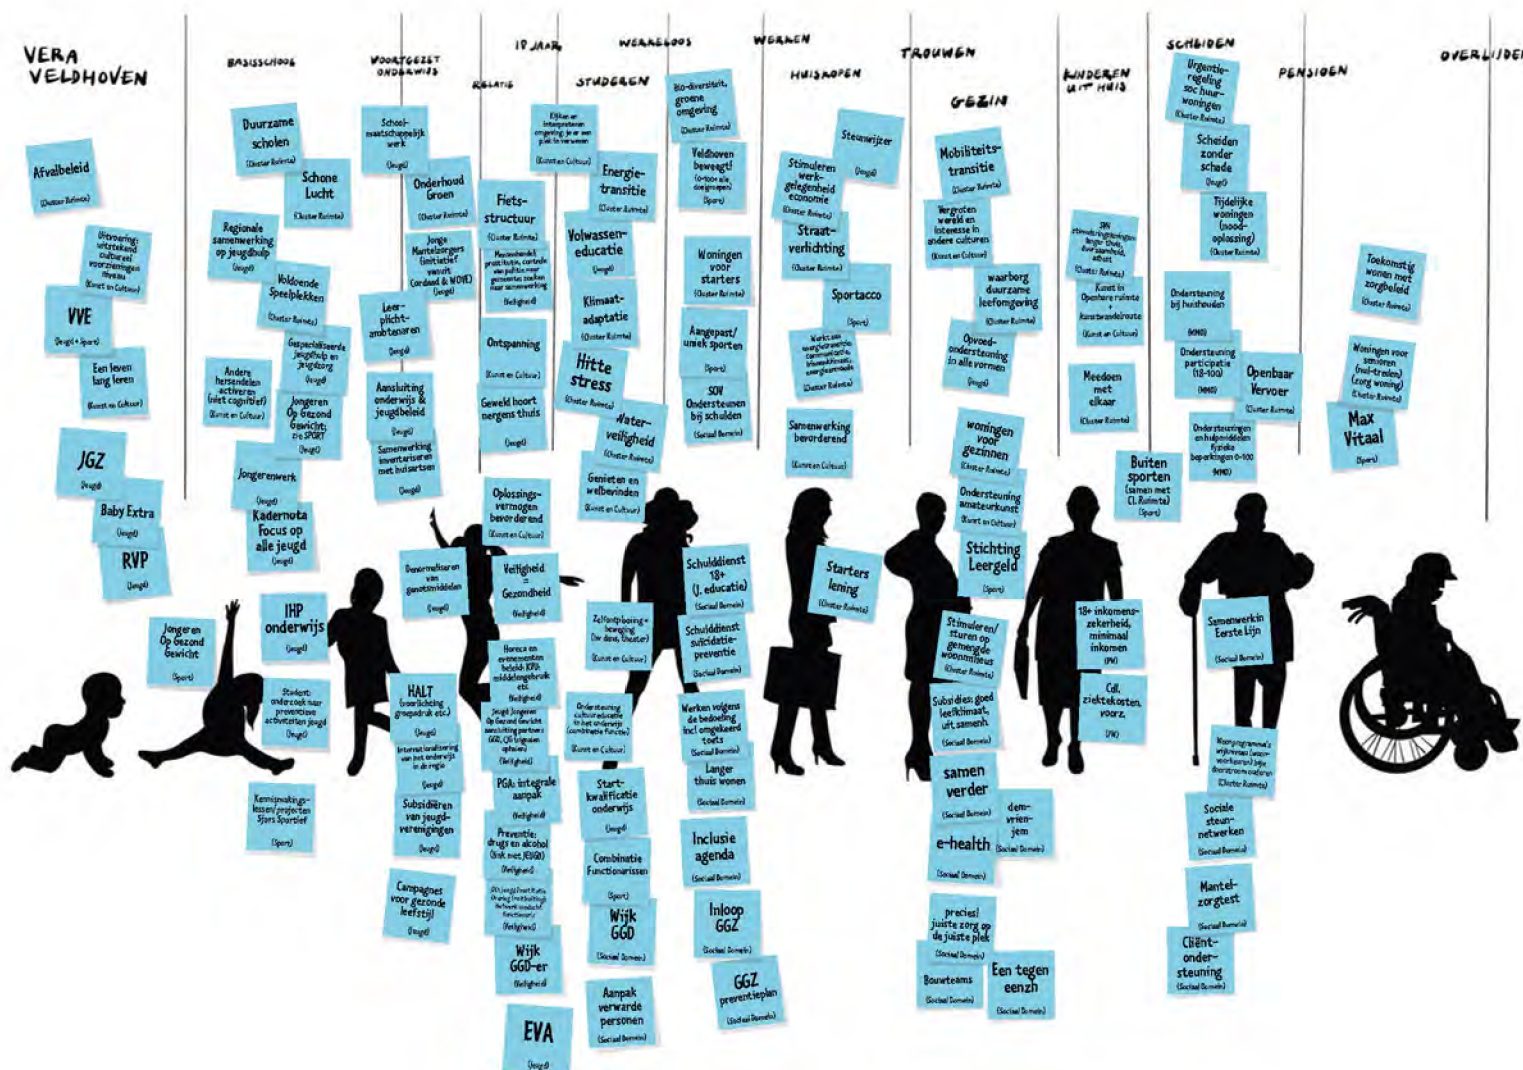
VERA VELDHOVEN

BASISSCHOOL

VOORTGEZET ONDERWIJS

RELATIE

18 JAAR

STUDEREN

WERKLOOS

WERKEN

HUISKOPEN

TROUWEN

GEZIN

KINDEREN UIT HUIS

SCHEIDEN

PENSIOEN

OVERLIJDEN

Afvalbeleid (Cluster Ruimte)

Uitvoering: uitbreiding culturele voorzieningen niveau (Kunst en Cultuur)

VVE (Jeugd + Sport)

Een leven lang leren (Kunst en Cultuur)

JGZ (Jeugd)

Baby Extra (Jeugd)

RVP (Jeugd)

Jongeren Op Gezond Gewicht (Sport)

Duurzame scholen (Cluster Ruimte)

Schone Lucht (Cluster Ruimte)

Regionale samenwerking op jeugdhulp (Jeugd)

Voldoende Speelplekken (Cluster Ruimte)

Gespecialiseerde jeugdhulp en jeugdzorg (Jeugd)

Andere hersendelen activeren (niet cognitief) (Kunst en Cultuur)

Jongeren Op Gezond Gewicht: via SPORT (Jeugd)

Jongerenwerk (Jeugd)

Kadernota Focus op alle jeugd (Jeugd)

IHP onderwijs (Jeugd)

Student: onderzoek naar preventieve activiteiten jeugd (Jeugd)

Kennismakingslessen/projecten Sjors Sportief (Sport)

Schoolmaatschappelijk werk (Jeugd)

Onderhoud Groen (Cluster Ruimte)

Jonge Mantelzorgers (initiatief vanuit Cordaad & WOVE) (Jeugd)

Leerplichtambtenaren (Jeugd)

Aansluiting onderwijs & jeugdbeleid (Jeugd)

Samenwerking inventariseren met huisartsen (Jeugd)

Denormaliseren van genotsmiddelen (Jeugd)

HALT (voorlichting groepsdruk etc.) (Jeugd)

Internationalisering van het onderwijs in de regio (Jeugd)

Subsidiëren van jeugdverenigingen (Jeugd)

Campagnes voor gezonde leefstijl (Jeugd)

Kijken en interpreteren omgeving: je er een plek te verwerven (Kunst en Cultuur)

Fietsstructuur (Cluster Ruimte)

Mensenhandel prostitutie, controle van politie meer personen zoeken naar samenwerking (Veiligheid)

Ontspanning (Kunst en Cultuur)

Geweld hoort nergens thuis (Jeugd)

Oplossingsvermogen bevorderend (Kunst en Cultuur)

Veiligheid = Gezondheid (Veiligheid)

Horeca en evenementen beleid: KPI middelengebruik etc. (Veiligheid)

Jeugd Jongeren Op Gezond Gewicht aansluiting partners GGD, Oli krijgen opleiden (Veiligheid)

PGA: integrale aanpak (Veiligheid)

Preventie: drugs en alcohol (kink met JOGG) (Veiligheid)

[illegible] (Veiligheid)

Wijk GGD-er (Veiligheid)

EVA (Jeugd)

Energietransitie (Cluster Ruimte)

Volwassen-educatie (Jeugd)

Klimaatadaptatie (Cluster Ruimte)

Hitte stress (Cluster Ruimte)

Waterveiligheid (Cluster Ruimte)

Genieten en verbinden (Kunst en Cultuur)

Zelfontplooiing + beweging (m. dans, theater) (Kunst en Cultuur)

Ondersteuning cultuureducatie in het onderwijs (combinatie functie) (Kunst en Cultuur)

Startkwalificatie onderwijs (Jeugd)

Combinatie Functionarissen (Sport)

Wijk GGD (Sociaal Domein)

Aanpak verwarde personen (Sociaal Domein)

Bio-diversiteit, groene omgeving (Cluster Ruimte)

Veldhoven beweegt! (vooral alle doelgroepen) (Sport)

Woningen voor starters (Cluster Ruimte)

Aangepast/uniek sporten (Sport)

SOV Ondersteunen bij schulden (Sociaal Domein)

Schulddienst 18+ (J. educatie) (Sociaal Domein)

Schulddienst suïcidatiepreventie (Sociaal Domein)

Werken volgens de bedoeling incl. omgekeerd toets (Sociaal Domein)

Langer thuis wonen (Sociaal Domein)

Inclusie agenda (Sociaal Domein)

Inloop GGZ (Sociaal Domein)

GGZ preventieplan (Sociaal Domein)

Stimuleren werkgelegenheid economie (Cluster Ruimte)

Steunwijzer (Jeugd)

Straatverlichting (Cluster Ruimte)

Sportacco (Sport)

Werk aan vergelijkbare communicatie, klimaat, energiemodelle (Cluster Ruimte)

Samenwerking bevorderend (Kunst en Cultuur)

Starters lening (Cluster Ruimte)

Mobiliteitstransitie (Cluster Ruimte)

Vergroten wereld en interesse in andere culturen (Kunst en Cultuur)

waarborg duurzame leefomgeving (Cluster Ruimte)

Opvoedondersteuning in alle vormen (Jeugd)

woningen voor gezinnen (Cluster Ruimte)

Ondersteuning amateurkunst (Kunst en Cultuur)

Stichting Leergeld (Sport)

Stimuleren/sturen op gemengde woonmilieus (Cluster Ruimte)

Subsidies: goed leefklimaat, uit. samenh. (Sociaal Domein)

samen verder (Sociaal Domein)

dementievriendelijk (Sociaal Domein)

e-health (Sociaal Domein)

precies! juiste zorg op de juiste plek (Sociaal Domein)

Bouwteams (Sociaal Domein)

Een tegen eenzh (Sociaal Domein)

SW stimuleringsregeling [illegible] duurzaamheid, advies (Cluster Ruimte)

Kunst in Openbare ruimte + kunstwandelroute (Kunst en Cultuur)

Meedoen met elkaar (Cluster Ruimte)

Buiten sporten (samen met Cl. Ruimte) (Sport)

18+ inkomenszekerheid, minimaal inkomen (PW)

Cdl. ziektekosten. voorz. (PW)

Urgentieregeling soc huurwoningen (Cluster Ruimte)

Scheiden zonder schade (Jeugd)

Tijdelijke woningen (noodoplossing) (Cluster Ruimte)

Ondersteuning bij huishouden (WMO)

Ondersteuning participatie (18-100) (WMO)

Openbaar Vervoer (Cluster Ruimte)

Ondersteuningen en hulpmiddelen fysieke beperkingen 0-100 (WMO)

Samenwerkin Eerste Lijn (Sociaal Domein)

Woonprogramma's wijkvernieuwing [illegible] (Cluster Ruimte)

Sociale steunnetwerken (Sociaal Domein)

Mantelzorgtest (Sociaal Domein)

Cliëntondersteuning (Sociaal Domein)

Toekomstig wonen met zorgbeleid (Cluster Ruimte)

Woningen voor senioren (nul-treden, zorg woning) (Cluster Ruimte)

Max Vitaal (Sport)